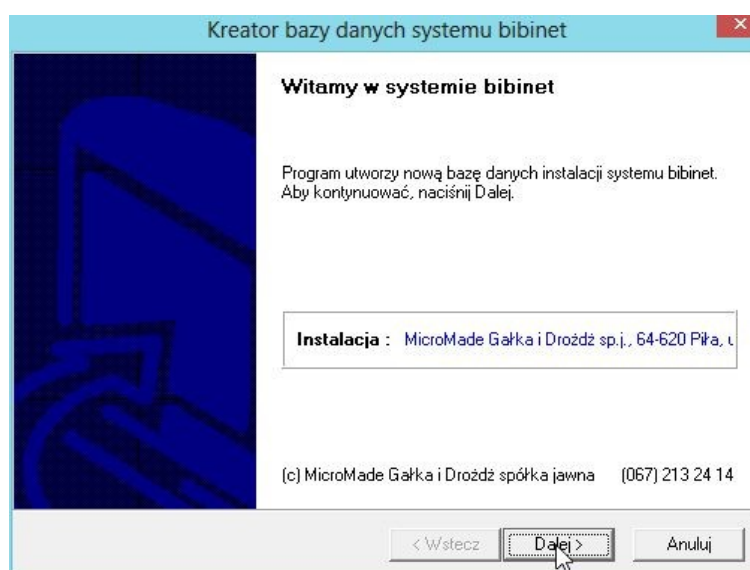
Kreator bazy danych systemu bibinet

Witamy w systemie bibinet

Program utworzy nową bazę danych instalacji systemu bibinet. Aby kontynuować, naciśnij Dalej.

Instalacja : MicroMade Gałka i Drożdż sp.j., 64-620 Piła, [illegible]

(c) MicroMade Gałka i Drożdż spółka jawna (067) 213 24 14

< Wstecz Dalej > Anuluj